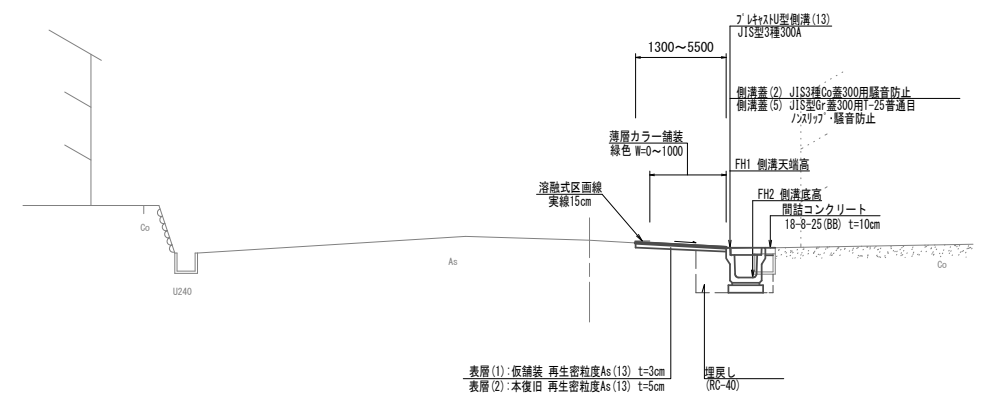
ﾌﾟﾚｷｬｽﾄU型側溝(13)
JIS型3種300A

1300～5500

側溝蓋(2) JIS3種Co蓋300用騒音防止
側溝蓋(5) JIS型Gr蓋300用T-25普通目
ﾉﾝｽﾘｯﾌﾟ・騒音防止

薄層カラー舗装
緑色 W=0～1000

FH1 側溝天端高

溶融式区画線
実線15cm

FH2 側溝底高
間詰コンクリート
18-8-25(BB) t=10cm

Co

As

Co

U240

表層(1):仮舗装 再生密粒度As(13) t=3cm
表層(2):本復旧 再生密粒度As(13) t=5cm

埋戻し
(RC-40)